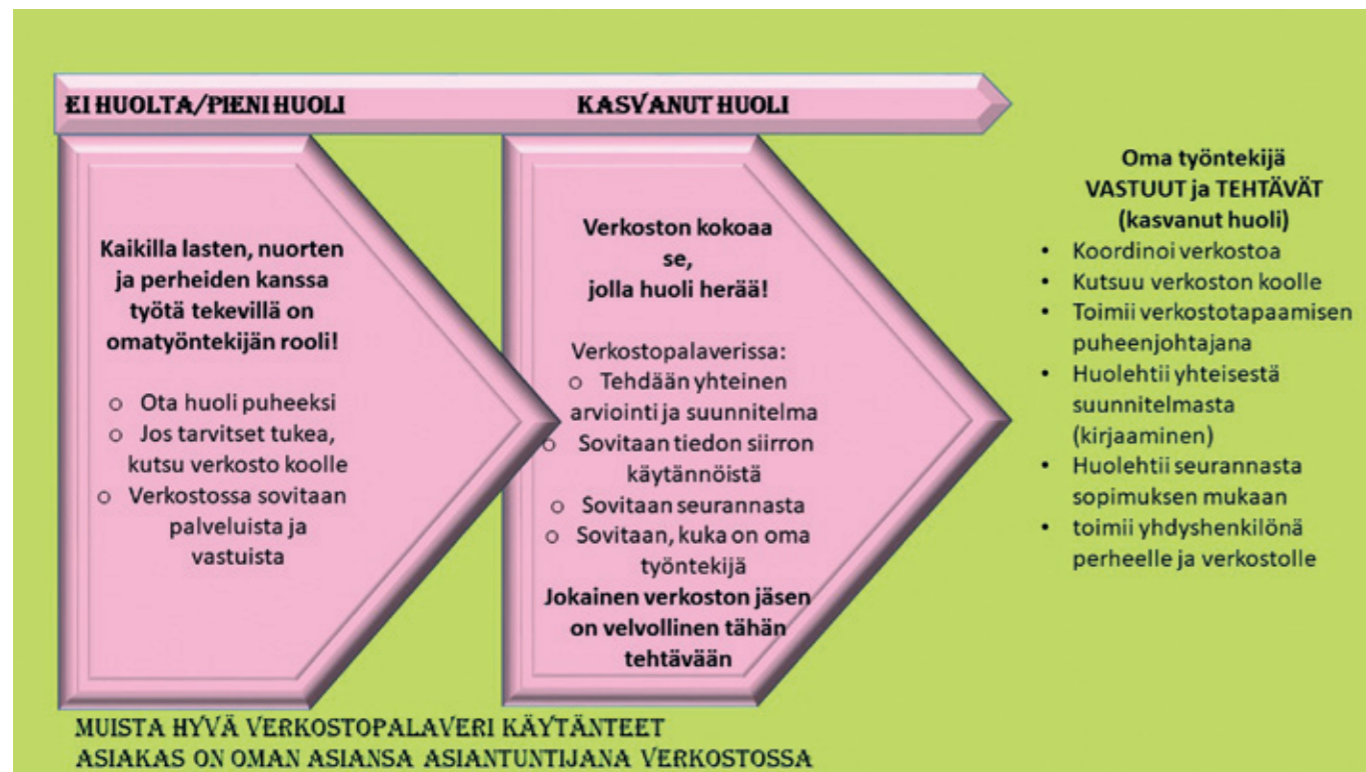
EI HUOLTA/PIENI HUOLI

KASVANUT HUOLI

Kaikilla lasten, nuorten ja perheiden kanssa työtä tekevillä on omatyöntekijän rooli!

- Ota huoli puheeksi
- Jos tarvitset tukea, kutsu verkosto koolle
- Verkostossa sovitaan palveluista ja vastuista

Verkoston kokoaa se, jolla huoli herää!

Verkostopalaverissa:
- Tehdään yhteinen arviointi ja suunnitelma
- Sovitaan tiedon siirron käytännöistä
- Sovitaan seurannasta
- Sovitaan, kuka on oma työntekijä

Jokainen verkoston jäsen on velvollinen tähän tehtävään

Oma työntekijä
VASTUUT ja TEHTÄVÄT
(kasvanut huoli)
- Koordinoi verkostoa
- Kutsuu verkoston koolle
- Toimii verkostotapaamisen puheenjohtajana
- Huolehtii yhteisestä suunnitelmasta (kirjaaminen)
- Huolehtii seurannasta sopimuksen mukaan
- toimii yhdyshenkilönä perheelle ja verkostolle

MUISTA HYVÄ VERKOSTOPALAVERI KÄYTÄNTEET
ASIAKAS ON OMAN ASIANSA ASIANTUNTIJANA VERKOSTOSSA